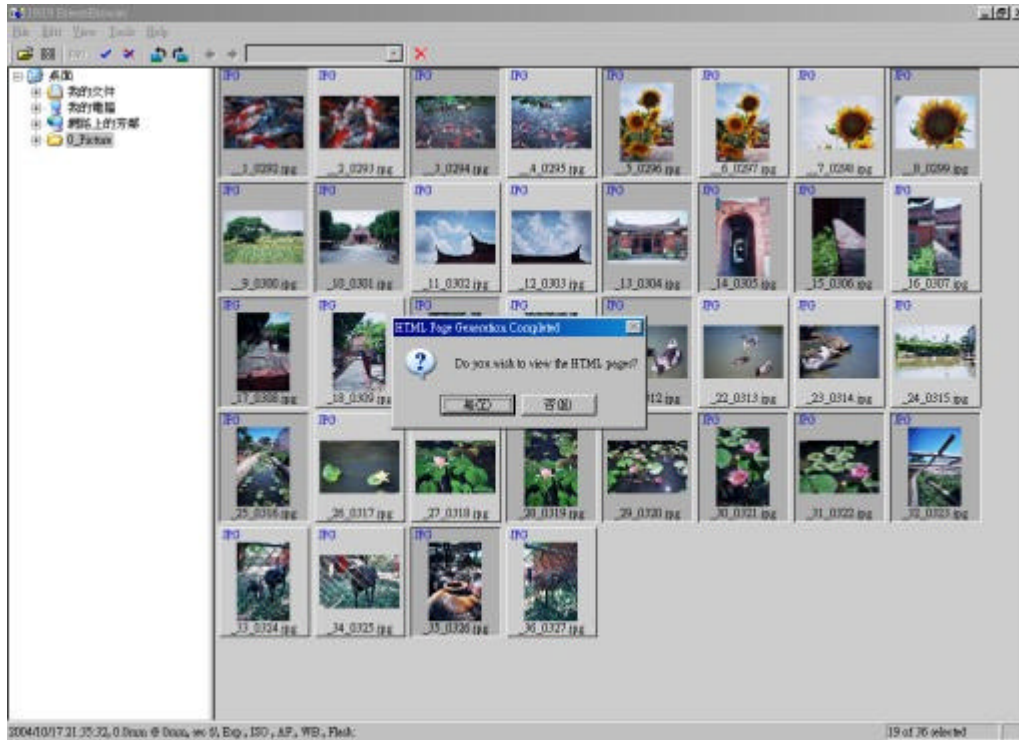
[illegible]

File Edit View Tools Help

桌面
我的文件
我的電腦
網路上的芳鄰
0_Picture

JPG _1_0292.jpg
JPG _2_0293.jpg
JPG _3_0294.jpg
JPG _4_0295.jpg
JPG _5_0296.jpg
JPG _6_0297.jpg
JPG _7_0298.jpg
JPG _8_0299.jpg
JPG _9_0300.jpg
JPG _10_0301.jpg
JPG _11_0302.jpg
JPG _12_0303.jpg
JPG _13_0304.jpg
JPG _14_0305.jpg
JPG _15_0306.jpg
JPG _16_0307.jpg
JPG _17_0308.jpg
JPG _18_0309.jpg
JPG
JPG _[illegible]12.jpg
JPG
JPG _22_0313.jpg
JPG _23_0314.jpg
JPG _24_0315.jpg
JPG _25_0316.jpg
JPG _26_0317.jpg
JPG _27_0318.jpg
JPG _28_0319.jpg
JPG _29_0320.jpg
JPG _30_0321.jpg
JPG _31_0322.jpg
JPG _32_0323.jpg
JPG _33_0324.jpg
JPG _34_0325.jpg
JPG _35_0326.jpg
JPG _36_0327.jpg

HTML Page Generation Completed
Do you wish to view the HTML pages?
是(Y) 否(N)

2004/10/17 21:35:32, 0.0mm @ 0mm, sec 0, Exp., ISO , AF, WB, Flash:
19 of 36 selected